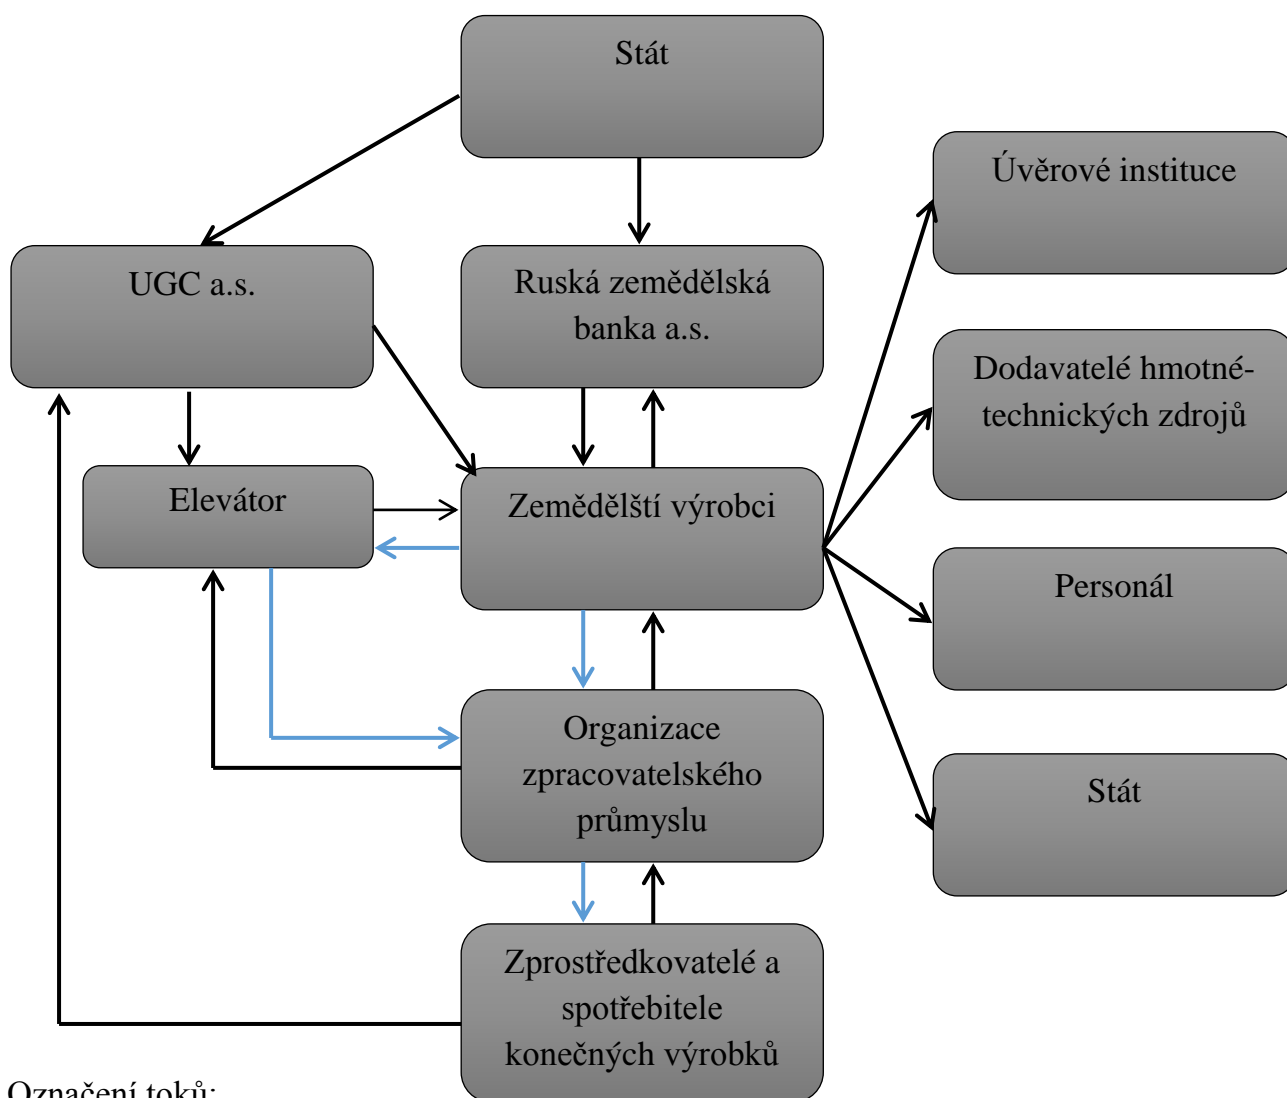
Stát

UGC a.s.

Ruská zemědělská banka a.s.

Úvěrové instituce

Dodavatelé hmotné-technických zdrojů

Elevátor

Zemědělští výrobci

Personál

Organizace zpracovatelského průmyslu

Stát

Zprostředkovatelé a spotřebitele konečných výrobků

Označení toků: